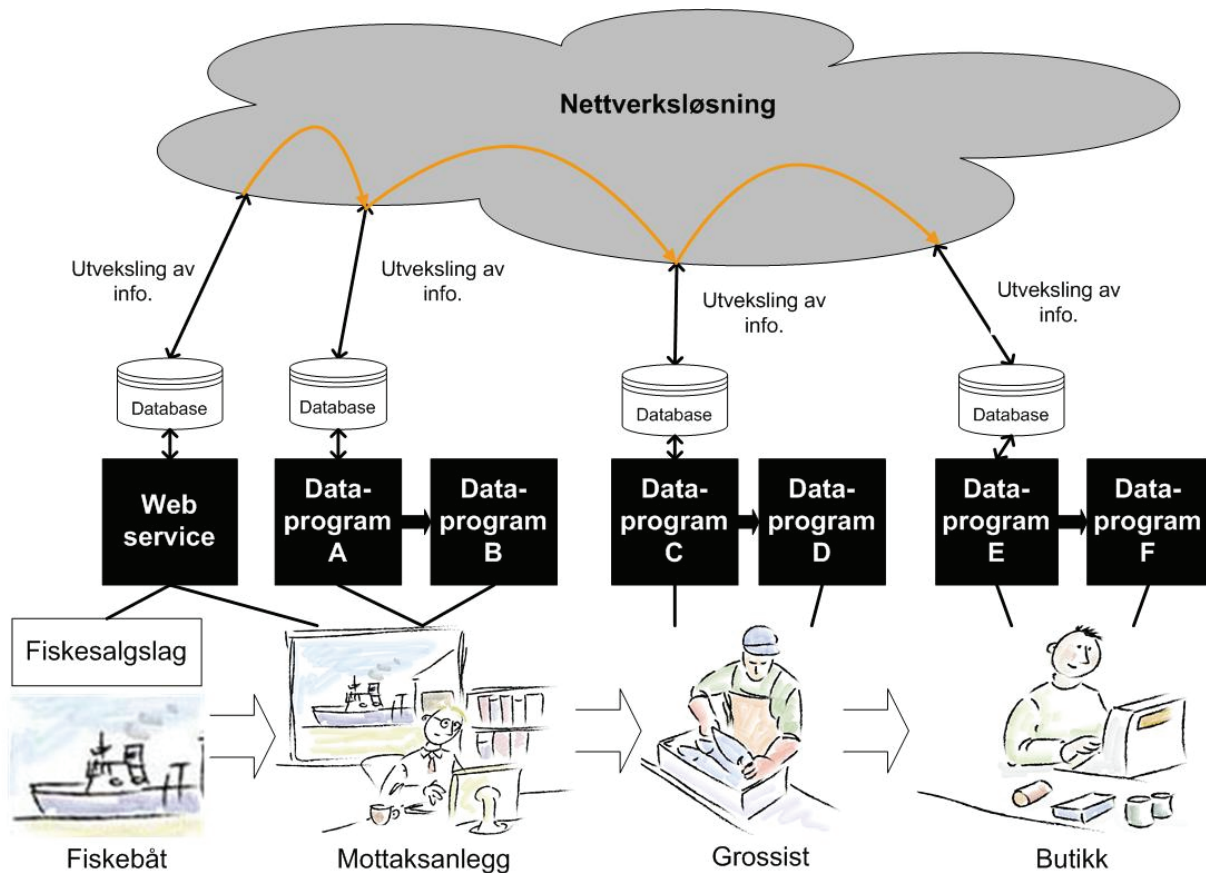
Nettverksløsning

Utveksling av info.

Utveksling av info.

Utveksling av info.

Utveksling av info.

Database

Database

Database

Database

Web service

Dataprogram A

Dataprogram B

Dataprogram C

Dataprogram D

Dataprogram E

Dataprogram F

Fiskesalgslag

Fiskebåt

Mottaksanlegg

Grossist

Butikk